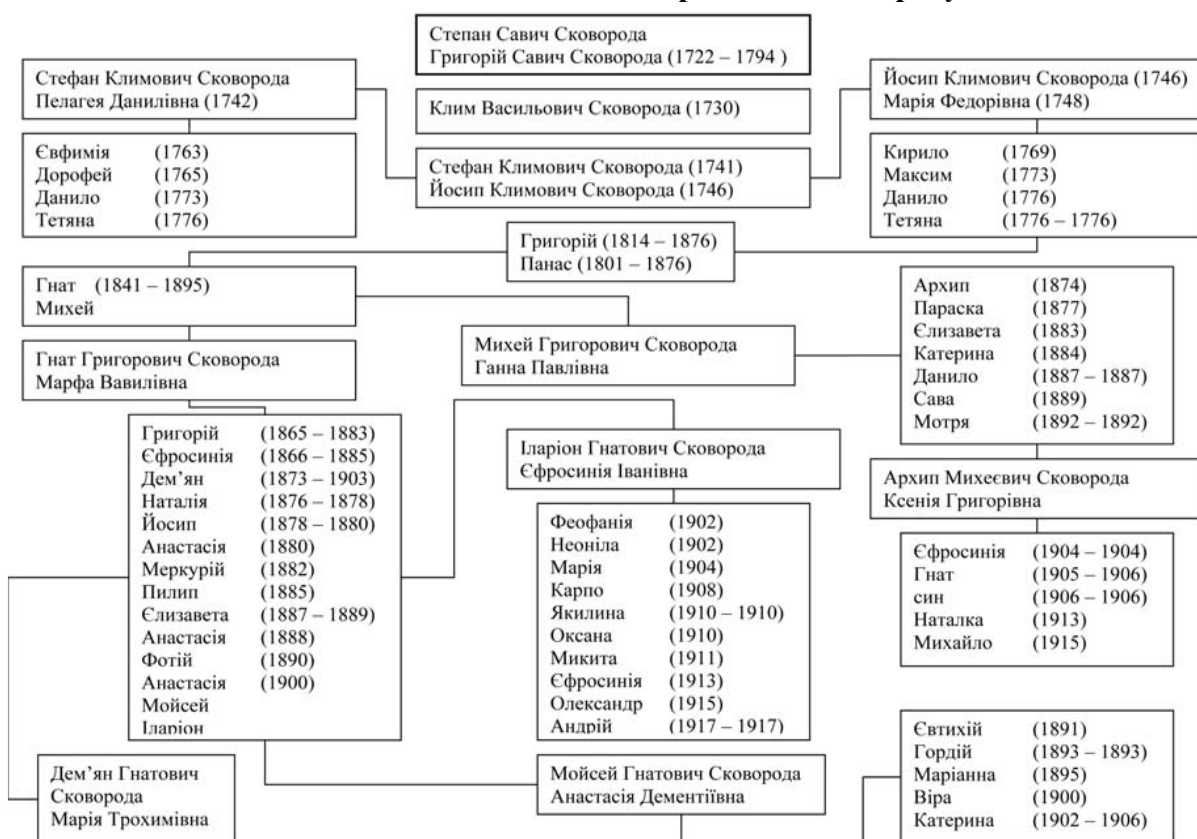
Степан Савич Сковорода
Григорій Савич Сковорода (1722 – 1794 )

Стефан Климович Сковорода
Пелагея Данилівна (1742)

Клим Васильович Сковорода (1730)

Йосип Климович Сковорода (1746)
Марія Федорівна (1748)

Євфимія (1763)
Дорофей (1765)
Данило (1773)
Тетяна (1776)

Стефан Климович Сковорода (1741)
Йосип Климович Сковорода (1746)

Кирило (1769)
Максим (1773)
Данило (1776)
Тетяна (1776 – 1776)

Григорій (1814 – 1876)
Панас (1801 – 1876)

Гнат (1841 – 1895)
Михей

Архип (1874)
Параска (1877)
Єлизавета (1883)
Катерина (1884)
Данило (1887 – 1887)
Сава (1889)
Мотря (1892 – 1892)

Михей Григорович Сковорода
Ганна Павлівна

Гнат Григорович Сковорода
Марфа Вавилівна

Григорій (1865 – 1883)
Єфросинія (1866 – 1885)
Дем'ян (1873 – 1903)
Наталія (1876 – 1878)
Йосип (1878 – 1880)
Анастасія (1880)
Меркурій (1882)
Пилип (1885)
Єлизавета (1887 – 1889)
Анастасія (1888)
Фотій (1890)
Анастасія (1900)
Мойсей
Іларіон

Іларіон Гнатович Сковорода
Єфросинія Іванівна

Архип Михеєвич Сковорода
Ксенія Григорівна

Феофанія (1902)
Неоніла (1902)
Марія (1904)
Карпо (1908)
Якилина (1910 – 1910)
Оксана (1910)
Микита (1911)
Єфросинія (1913)
Олександр (1915)
Андрій (1917 – 1917)

Єфросинія (1904 – 1904)
Гнат (1905 – 1906)
син (1906 – 1906)
Наталка (1913)
Михайло (1915)

Євтихій (1891)
Гордій (1893 – 1893)
Маріанна (1895)
Віра (1900)
Катерина (1902 – 1906)

Дем'ян Гнатович
Сковорода
Марія Трохимівна

Мойсей Гнатович Сковорода
Анастасія Дементіївна